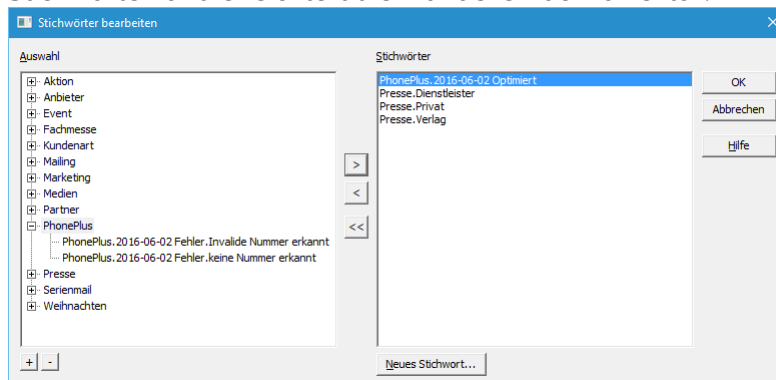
Stichwörter bearbeiten

Auswahl

Aktion
Anbieter
Event
Fachmesse
Kundenart
Mailing
Marketing
Medien
Partner
PhonePlus
PhonePlus.2016-06-02 Fehler.Invalide Nummer erkannt
PhonePlus.2016-06-02 Fehler.keine Nummer erkannt
Presse
Serienmail
Weihnachten

+ -

>
<
<<

Stichwörter

PhonePlus.2016-06-02 Optimiert
Presse.Dienstleister
Presse.Privat
Presse.Verlag

Neues Stichwort...

OK
Abbrechen
Hilfe